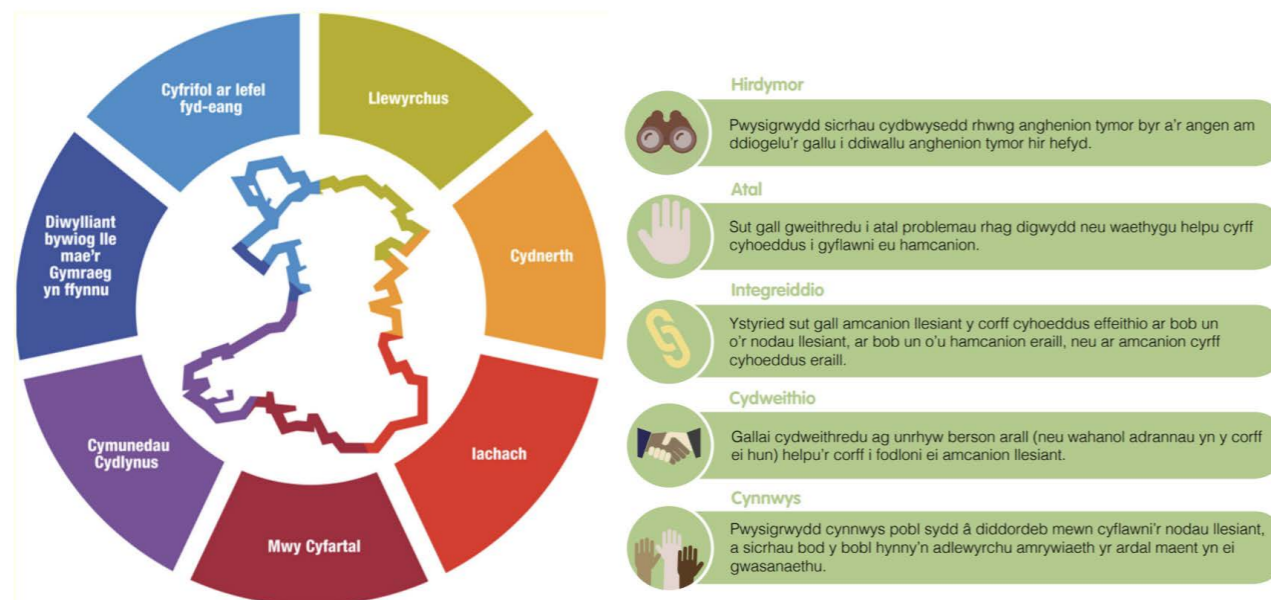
Cyfrifol ar lefel fyd-eang

Llewyrchus

Cydnerth

Iachach

Mwy Cyfartal

Cymunedau Cydlynus

Diwylliant bywiog lle mae'r Gymraeg yn ffynnu

Hirdymor

Pwysigrwydd sicrhau cydbwysedd rhwng anghenion tymor byr a'r angen am ddiogelu'r gallu i ddiwallu anghenion tymor hir hefyd.

Atal

Sut gall gweithredu i atal problemau rhag digwydd neu waethygu helpu cyrff cyhoeddus i gyflawni eu hamcanion.

Integreiddio

Ystyried sut gall amcanion llesiant y corff cyhoeddus effeithio ar bob un o'r nodau llesiant, ar bob un o'u hamcanion eraill, neu ar amcanion cyrff cyhoeddus eraill.

Cydweithio

Gallai cydweithredu ag unrhyw berson arall (neu wahanol adrannau yn y corff ei hun) helpu'r corff i fodloni ei amcanion llesiant.

Cynnwys

Pwysigrwydd cynnwys pobl sydd â diddordeb mewn cyflawni'r nodau llesiant, a sicrhau bod y bobl hynny'n adlewyrchu amrywiaeth yr ardal maent yn ei gwasanaethu.